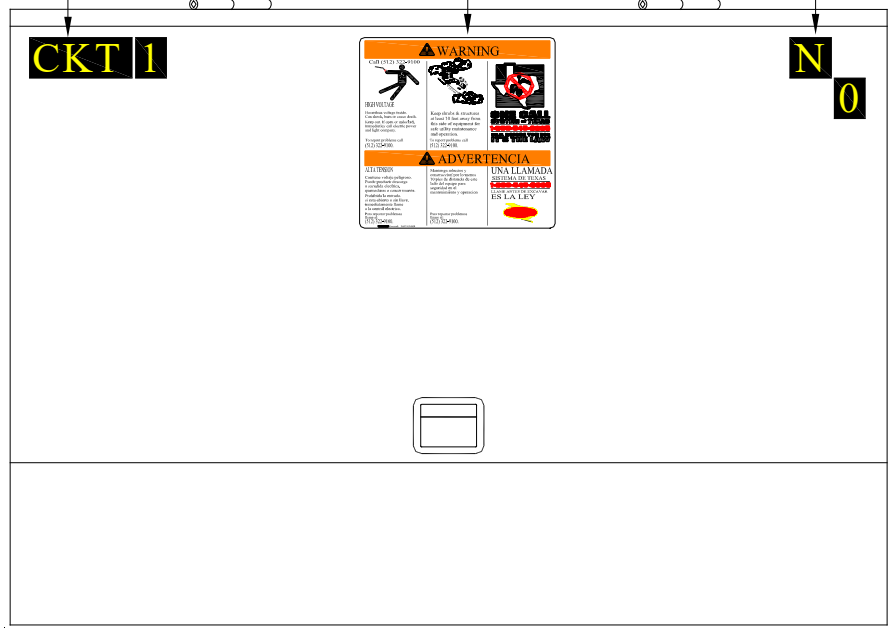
CKT 1

WARNING

Call (512) 322-9100

HIGH VOLTAGE

Hazardous voltage inside. Can shock, burn or cause death. Keep out. If open or unlocked, immediately call electric power and light company.

To report problems call (512) 322-9100.

Keep shrubs & structures at least 10 feet away from this side of equipment for safe utility maintenance and operation.

To report problems call (512) 322-9100.

ONE CALL

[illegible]

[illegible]

ADVERTENCIA

ALTA TENSION

Contiene voltaje peligroso. Puede producir descarga o corriente eléctrica, quemaduras o causar muerte. Prohibida la entrada. Si esta abierto o sin llave, inmediatamente llame a la compañía eléctrica.

Para reportar problemas llame al (512) 322-9100.

Mantenga arbustos y estructuras por lo menos 10 pies de distancia de este lado del equipo para seguridad en el mantenimiento y operación.

Para reportar problemas llame al (512) 322-9100.

UNA LLAMADA

SISTEMA DE TEXAS

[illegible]

LLAME ANTES DE EXCAVAR

ES LA LEY

N

0